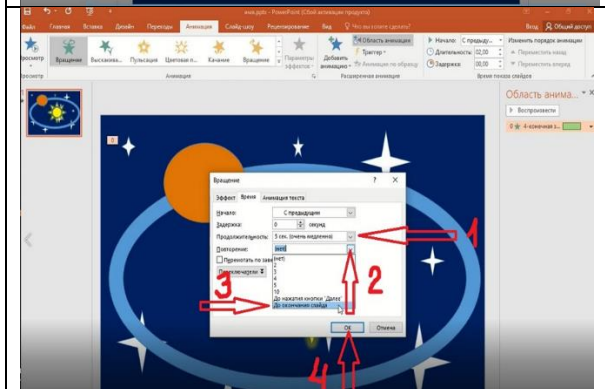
анкй.pptx - PowerPoint (Сбой активации продукта)

Файл Главная Вставка Дизайн Переходы Анимация Слайд-шоу Рецензирование Вид Что вы хотите сделать? Вход Общий доступ

Просмотр Вращение Выскакива... Пульсация Цветовая п... Качание Вращение Параметры эффектов Добавить анимацию Область анимации Триггер Анимация по образцу Начало: С предыду... Длительность: 02,00 Задержка: 00,00 Изменить порядок анимации Переместить назад Переместить вперед

Просмотр Анимация Расширенная анимация Время показа слайдов

Область анима...
Воспроизвести
0 4-конечная з...

Вращение ? X
Эффект Время Анимация текста
Начало: С предыдущим
Задержка: 0 секунд
Продолжительность: 5 сек. (очень медленно)
Повторение: (нет)
Перемотать по заве...
Переключатели
(нет)
2
3
4
5
10
До нажатия кнопки "Далее"
До окончания слайда
ОК Отмена

1
2
3
4